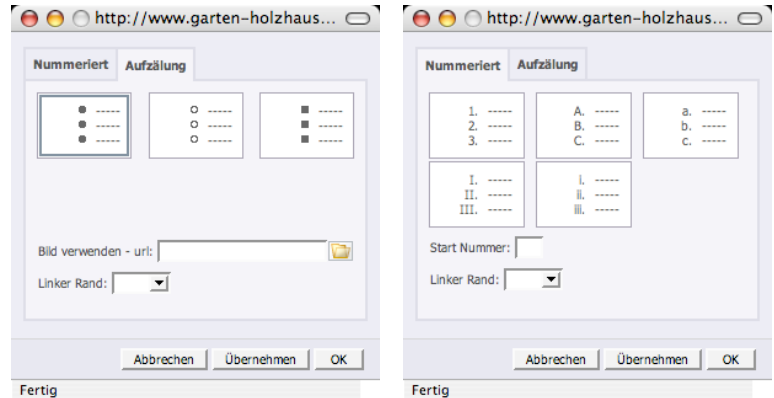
http://www.garten-holzhaus...

Nummeriert | Aufzälung

• -----
• -----
• -----

○ -----
○ -----
○ -----

■ -----
■ -----
■ -----

Bild verwenden - url:

Linker Rand:

Abbrechen | Übernehmen | OK

Fertig

http://www.garten-holzhaus...

Nummeriert | Aufzälung

1. -----
2. -----
3. -----

A. -----
B. -----
C. -----

a. -----
b. -----
c. -----

I. -----
II. -----
III. -----

i. -----
ii. -----
iii. -----

Start Nummer:

Linker Rand:

Abbrechen | Übernehmen | OK

Fertig